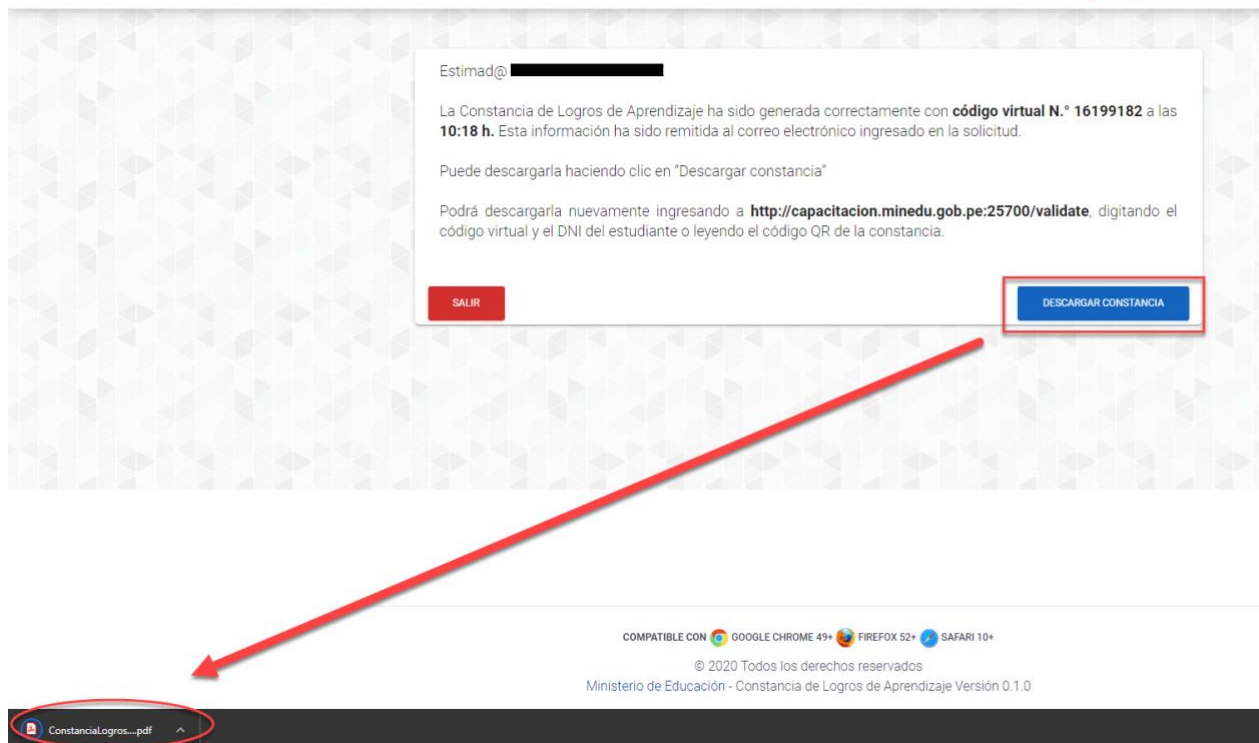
Estimad@ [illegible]

La Constancia de Logros de Aprendizaje ha sido generada correctamente con **código virtual N.° 16199182** a las **10:18 h.** Esta información ha sido remitida al correo electrónico ingresado en la solicitud.

Puede descargarla haciendo clic en "Descargar constancia"

Podrá descargarla nuevamente ingresando a **http://capacitacion.minedu.gob.pe:25700/validate**, digitando el código virtual y el DNI del estudiante o leyendo el código QR de la constancia.

SALIR

DESCARGAR CONSTANCIA

COMPATIBLE CON GOOGLE CHROME 49+ FIREFOX 52+ SAFARI 10+

© 2020 Todos los derechos reservados

Ministerio de Educación - Constancia de Logros de Aprendizaje Versión 0.1.0

ConstanciaLogros....pdf